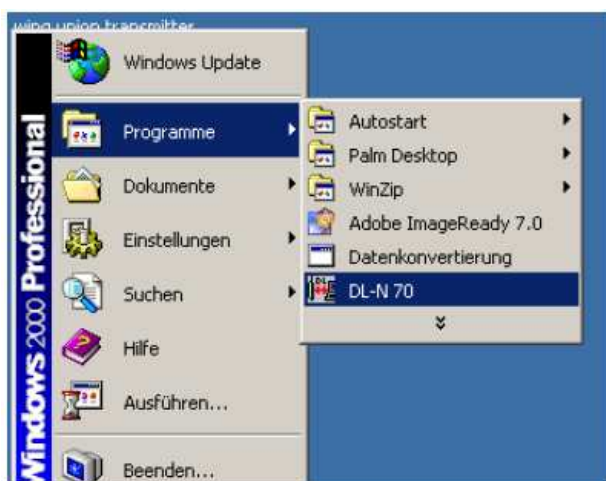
wing union transmitter

Windows 2000 Professional

Windows Update

Programme

Dokumente

Einstellungen

Suchen

Hilfe

Ausführen...

Beenden...

Autostart

Palm Desktop

WinZip

Adobe ImageReady 7.0

Datenkonvertierung

DL-N 70

»